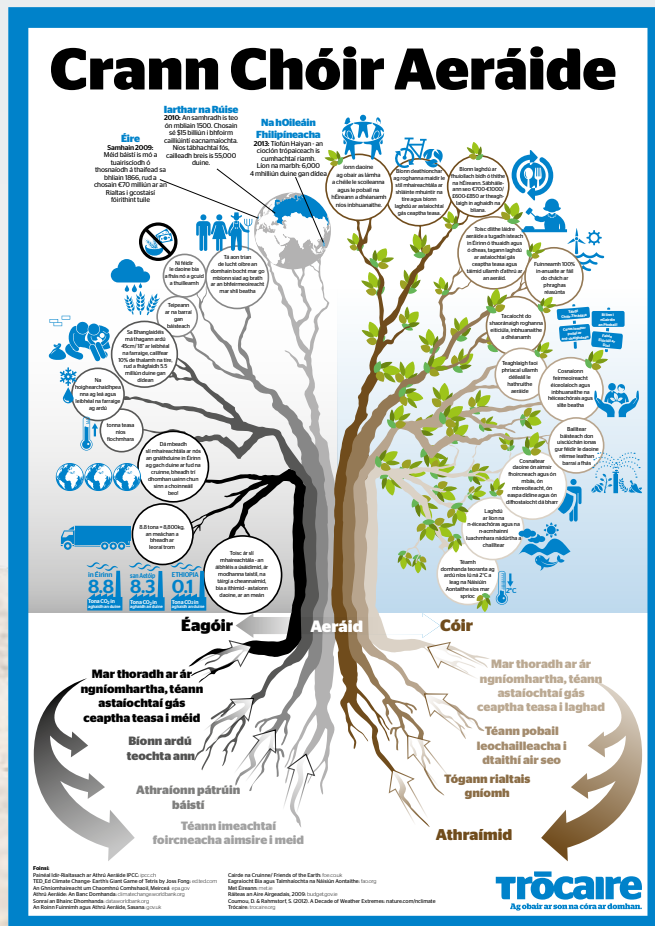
Crann Chóir Aeráide

Iarthar na Rúise
2010: An samhradh is teo ón mbliain 1500. Chosain sé $15 billiún i bhfoirm caillteanas eacnamaíochta. Níos tábhachtaí fós, cailleadh breis is 55,000 duine.

Éire
Samhain 2009: Méid báistí is mó a tuairiscíodh ó thosnaíodh á thaifead sa bhliain 1866, rud a chosain €70 milliún ar an Rialtas i gcostais fóirithint tuile

Na hOileáin Filipíneacha
2013: Tiofún Halyan - an cioclón trópaiceach is cumhachtaí riamh. Líon na marbh: 6,000. 4 mhilliún duine gan dídean

Ní féidir le daoine bia a fhás nó a gcuid a thuilleamh

Tá aon trian de lucht oibre an domhain bocht mar go mbíonn siad ag brath ar an bhfeirmeoireacht mar shlí beatha

Teipeann ar na barraí gan báisteach

Se Bhanglaidéis má thagann ardú 45cm/18" ar leibhéal na farraige, caillfear 10% de thalamh na tíre, rud a fhágfaidh 5.5 milliún duine gan dídean

Na hoighearchaidhpeanna ag leá agus leibhéal na farraige ag ardú

tonna teasa níos flochmhara

Dá mbeadh sé mhaireachtála ar nós an gnáthduine in Éirinn ag gach duine ar fud na cruinne, bheadh trí dhomhan uainn chun sinn a choinneáil beo!

8.8 tonna = 8,800kg, an meáchan a bheadh ar leoraí trom

Toisc ár stíl mhaireachtála - an áitheáis a úsáidimid, ár modhanna taistil, na táirgí a cheannaimid, bia a ithimid - astaíonn daoine, ar an meán

An Éirinn 8.8 Tonna CO₂ in aghaidh an duine
san Astráil 8.3 Tonna CO₂ in aghaidh an duine
ETHIOPIA 0.1 Tonna CO₂ in aghaidh an duine

Iomn daoine ag obair as lámha a chéile le scoileanna agus le pobail na hÉireann a dhéanamh níos inbhuanaithe.

Bíonn deathlonchar ag roghanna maidir le stíl mhaireachtála ar shláinte mhuintir na tíre agus bíonn laghdú ar astaíochtaí gás ceaptha teasa.

Bíonn laghdú ar fhuiollach bídh ó thithe na hÉireann. Sábhálann seo €700-€1000/ £600-£850 ar theaghlaigh in aghaidh na bliana.

Toisc dlíthe láidre aeráide a tugadh isteach in Éirinn ó thuaidh agus ó dheas, tagann laghdú ar astaíochtaí gás ceaptha teasa agus téimid uilamh d'athrú ar an aeráid.

Fuinneamh 100% in-athnuaite ar fáil do chách ar phraghas réasúnta

Tacaíocht do sheoidmaigh roghanna eiticiúla, inbhuanaithe a dhéanamh

Teaghlaigh faoi phríacal ullamh déileáil le hathruithe aeráide

Cosnaíonn feirmeoireacht éiceolaíoch agus inbhuanaithe na héiceachórais agus slite beatha

Bailítear báisteach don uisciúchán ionas gur féidir le daoine níos mó barraí a fhás

Cosnaítear daoine ón aimsir fhoircneach agus ón mbás, ón mbreoiteacht, ón seasp dídine agus ón difhostaíocht dá bharr

Laghdú ar líon na n-éiceachóras agus na n-ainmhíonn luachmhara nádúrtha a chailltear

Téamh domhanda teoranta ag ardú níos lú ná 2°C a leag na Náisiúin Aontaithe síos mar sprioc

2°C

Éagóir
Aeráid
Cóir

Mar thoradh ar ár ngníomhartha, téann astaíochtaí gás ceaptha teasa i méid

Bíonn ardú teochta ann

Athraíonn pátrúin báistí

Téann imeachtaí foircneacha aimsire i méid

Mar thoradh ar ár ngníomhartha, téann astaíochtaí gás ceaptha teasa i laghad

Téann pobail leochailleacha i dtaithí air seo

Tógann rialtais gníomh

Athraímid

Foinsí:
Painéal Idir-Rialtasach ar Athrú Aeráide IPCC: ipcc.ch
TED, Ed Climate Change: Earth's Giant Game of Tetris by Joss Fong: ed.ted.com
An Ghníomhaireacht um Chaomhnú Comhshaoil, Meiriceá: epa.gov
Athrú Aeráide: An Banc Domhanda: climatechange.worldbank.org
Sonraí an Bhainc Dhomhanda: data.worldbank.org
An Roinn Fuinnimh agus Athrú Aeráide, Sasana: gov.uk
Cairde na Cruinne/ Friends of the Earth: foe.co.uk
Eagraíocht Bia agus Talmhaíochta na Náisiún Aontaithe: fao.org
Met Éireann: met.ie
Ráiteas an Aire Airgeadais, 2009: budget.gov.ie
Coumou, D. & Rahmstorf, S. (2012). A Decade of Weather Extremes: nature.com/nclimate
Trócaire: trocaire.org

Trócaire
Ag obair ar son na córa ar domhan.